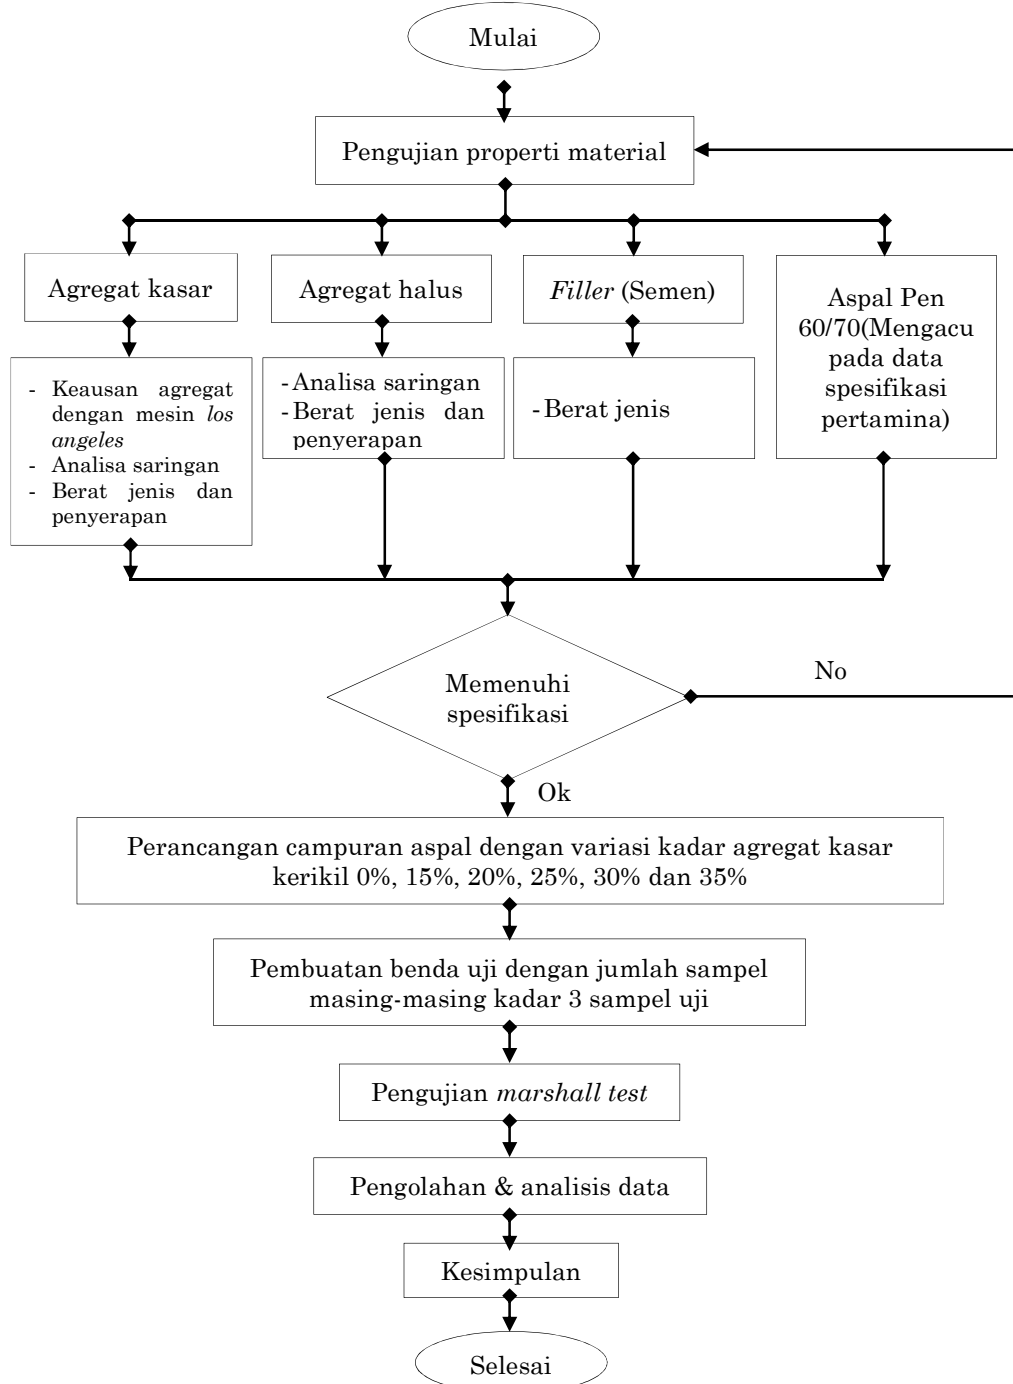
Mulai

Pengujian properti material

Agregat kasar

Agregat halus

Filler (Semen)

Aspal Pen 60/70(Mengacu pada data spesifikasi pertamina)

- Keausan agregat dengan mesin los angeles
- Analisa saringan
- Berat jenis dan penyerapan

- Analisa saringan
- Berat jenis dan penyerapan

- Berat jenis

Memenuhi spesifikasi

No

Ok

Perancangan campuran aspal dengan variasi kadar agregat kasar kerikil 0%, 15%, 20%, 25%, 30% dan 35%

Pembuatan benda uji dengan jumlah sampel masing-masing kadar 3 sampel uji

Pengujian marshall test

Pengolahan & analisis data

Kesimpulan

Selesai